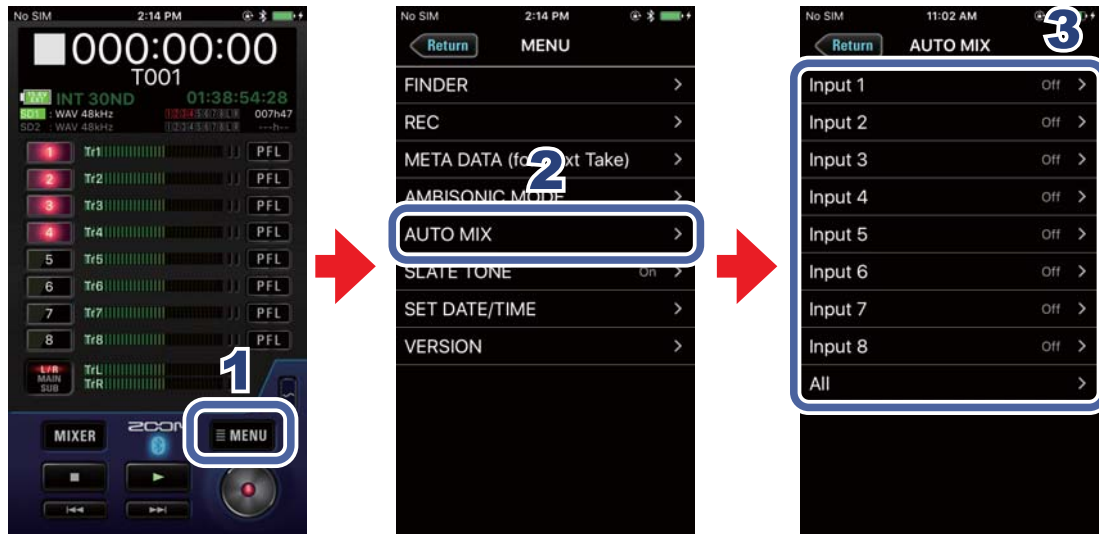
No SIM 2:14 PM

000:00:00
T001

INT 30ND 01:38:54:28
SD1 : WAV 48kHz 007h47
SD2 : WAV 48kHz ---h--

1 Tr1 PFL
2 Tr2 PFL
3 Tr3 PFL
4 Tr4 PFL
5 Tr5 PFL
6 Tr6 PFL
7 Tr7 PFL
8 Tr8 PFL

L/R MAIN SUB TrL TrR

1

MIXER ZOOM MENU

No SIM 2:14 PM

Return MENU

FINDER >
REC >
META DATA (fo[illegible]xt Take) >
AMBISONIC MO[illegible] >
AUTO MIX >
SLATE TONE On >
SET DATE/TIME >
VERSION >

2

No SIM 11:02 AM

Return AUTO MIX

3

Input 1 Off >
Input 2 Off >
Input 3 Off >
Input 4 Off >
Input 5 Off >
Input 6 Off >
Input 7 Off >
Input 8 Off >
All >